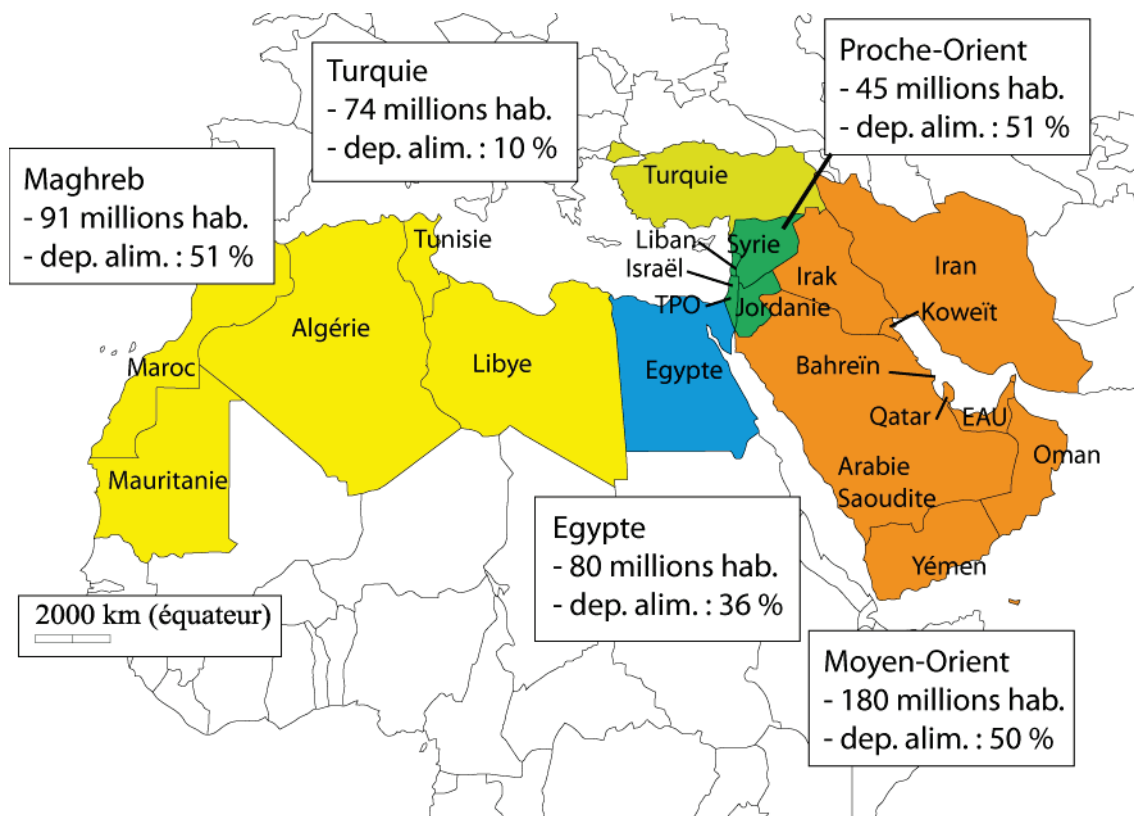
Turquie
- 74 millions hab.
- dep. alim. : 10 %

Proche-Orient
- 45 millions hab.
- dep. alim. : 51 %

Maghreb
- 91 millions hab.
- dep. alim. : 51 %

Turquie

Tunisie

Liban

Syrie

Israël

TPO

Jordanie

Irak

Iran

Koweït

Algérie

Maroc

Libye

Egypte

Bahreïn

Qatar

EAU

Oman

Mauritanie

Arabie Saoudite

Yémen

Egypte
- 80 millions hab.
- dep. alim. : 36 %

2000 km (équateur)

Moyen-Orient
- 180 millions hab.
- dep. alim. : 50 %